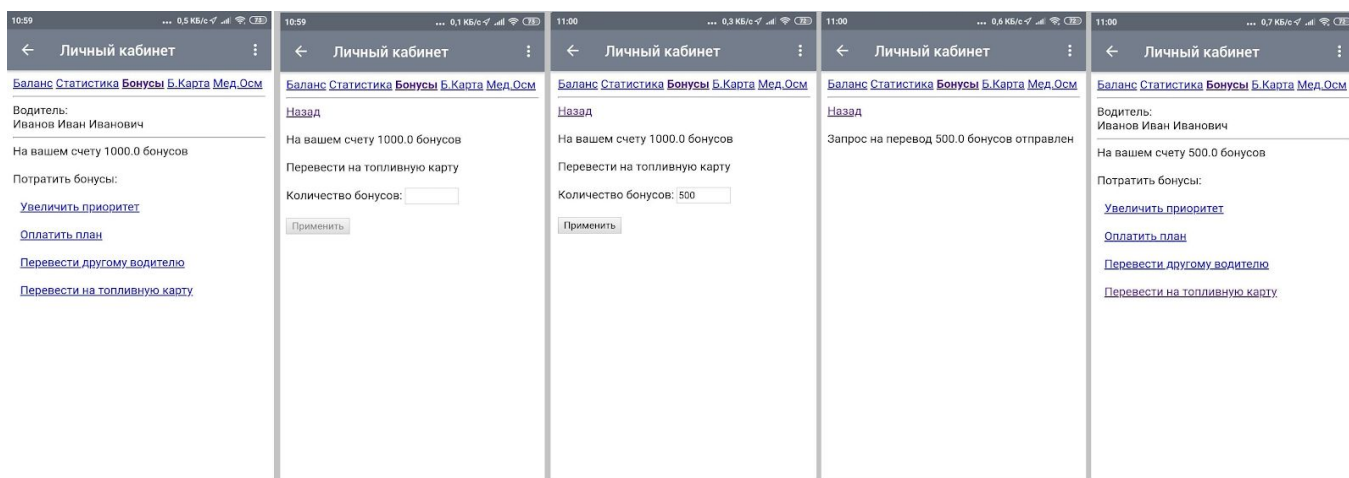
10:59 ... 0,5 КБ/с 73

← Личный кабинет

Баланс Статистика Бонусы Б.Карта Мед.Осм

Водитель:
Иванов Иван Иванович

На вашем счету 1000.0 бонусов

Потратить бонусы:

Увеличить приоритет

Оплатить план

Перевести другому водителю

Перевести на топливную карту

10:59 ... 0,1 КБ/с 73

← Личный кабинет

Баланс Статистика Бонусы Б.Карта Мед.Осм

Назад

На вашем счету 1000.0 бонусов

Перевести на топливную карту

Количество бонусов:

Применить

11:00 ... 0,3 КБ/с 73

← Личный кабинет

Баланс Статистика Бонусы Б.Карта Мед.Осм

Назад

На вашем счету 1000.0 бонусов

Перевести на топливную карту

Количество бонусов: 500

Применить

11:00 ... 0,6 КБ/с 73

← Личный кабинет

Баланс Статистика Бонусы Б.Карта Мед.Осм

Назад

Запрос на перевод 500.0 бонусов отправлен

11:00 ... 0,7 КБ/с 73

← Личный кабинет

Баланс Статистика Бонусы Б.Карта Мед.Осм

Водитель:
Иванов Иван Иванович

На вашем счету 500.0 бонусов

Потратить бонусы:

Увеличить приоритет

Оплатить план

Перевести другому водителю

Перевести на топливную карту